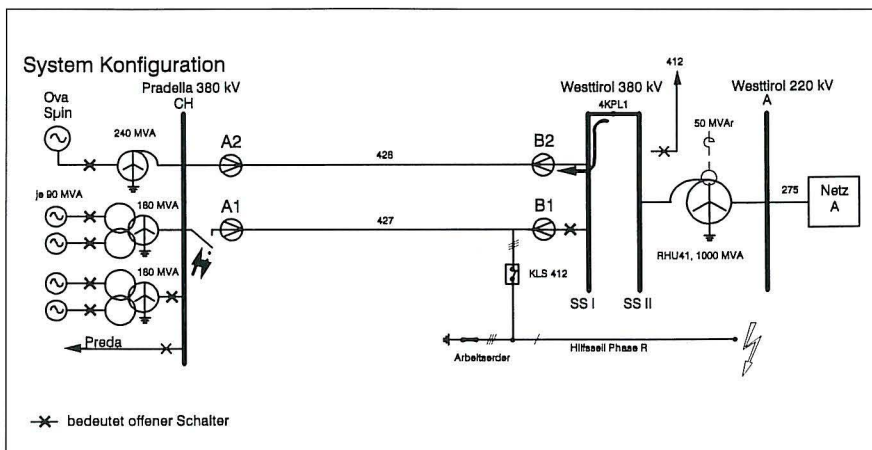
System Konfiguration

Ova Spin

Pradella 380 kV
CH

240 MVA

A2

426

B2

Westtirol 380 kV
4KPL1

412

Westtirol 220 kV
A

50 MVAr

je 90 MVA

180 MVA

A1

427

B1

275

Netz A

RHU41, 1000 MVA

180 MVA

KLS 412

SS I

SS II

Preda

Arbeitserder

Hilfsseil Phase R

bedeutet offener Schalter